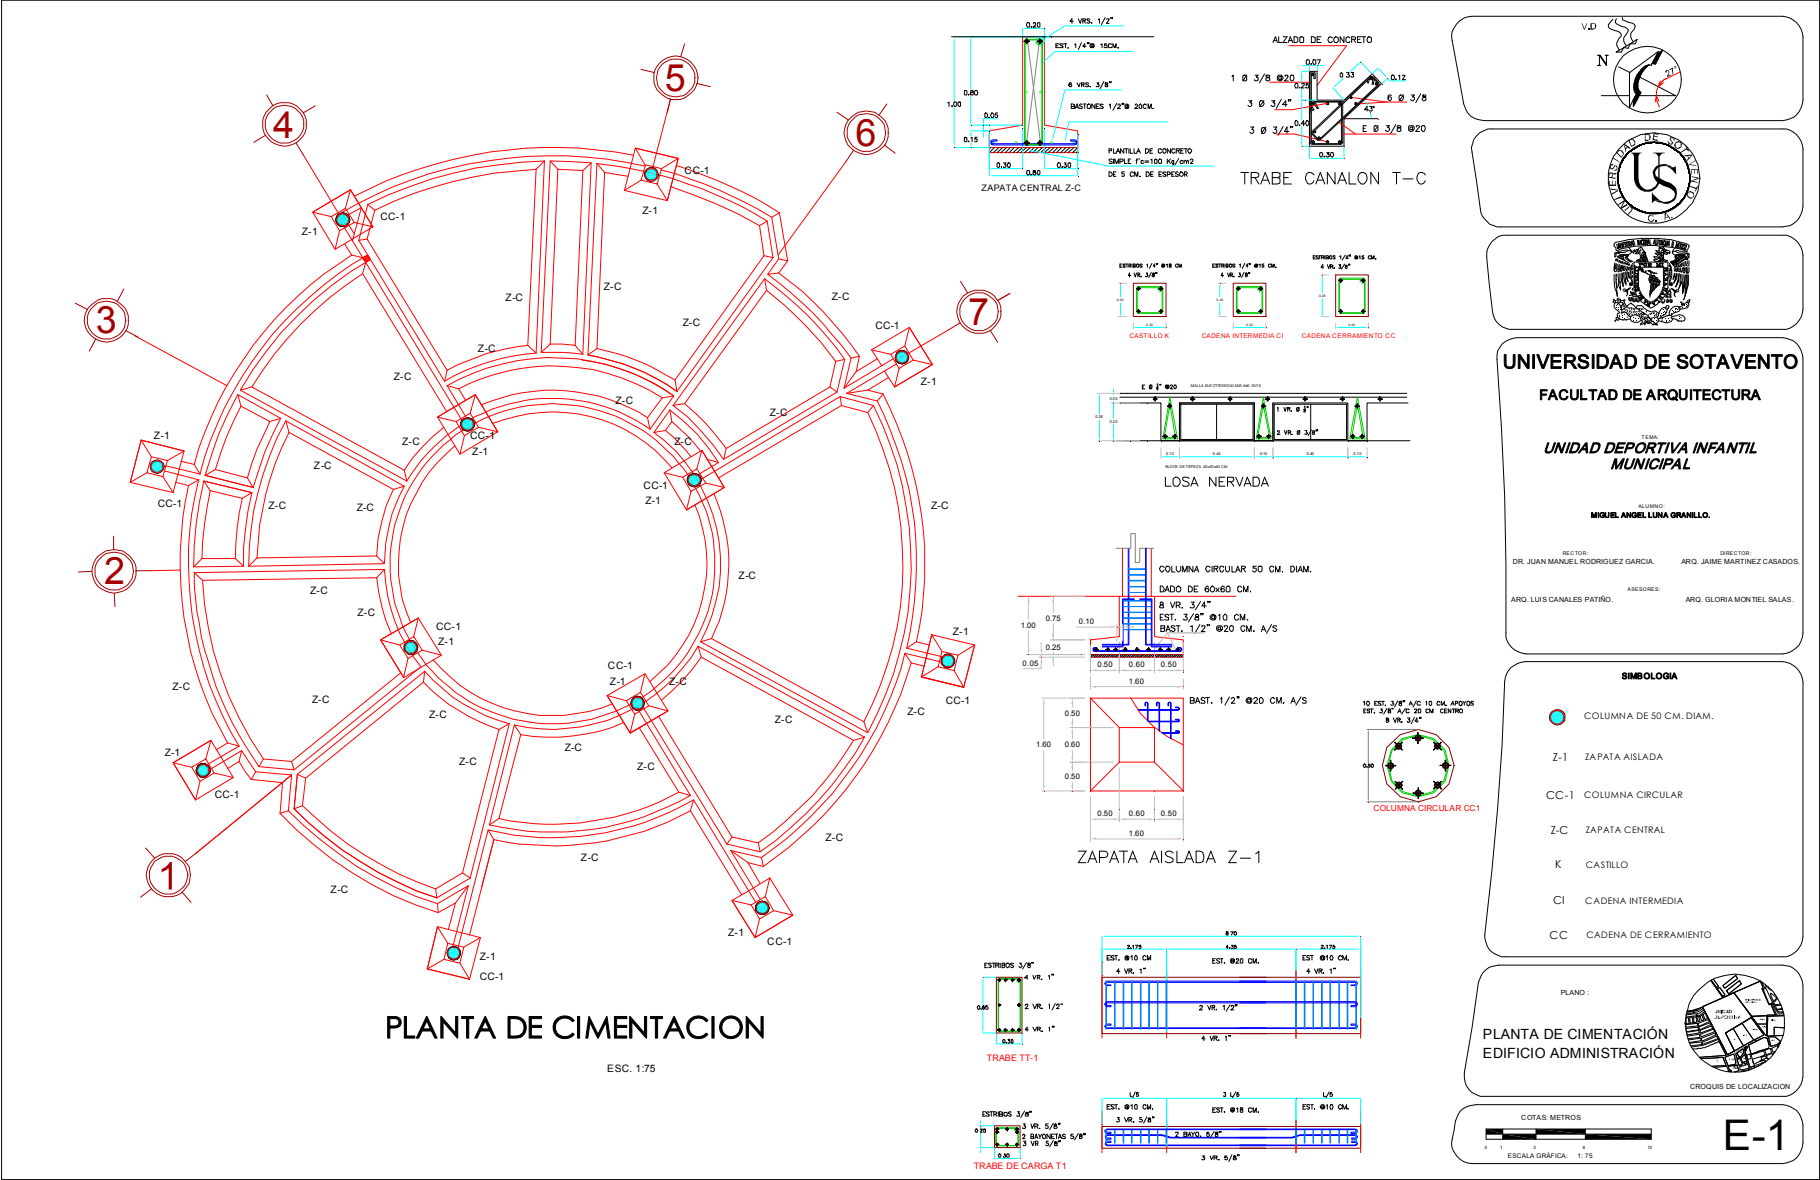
PLANTA DE CIMENTACION

ESC. 1:75

1 2 3 4 5 6 7

CC-1 Z-1 Z-C

ZAPATA CENTRAL Z-C

4 VRS. 1/2"
EST. 1/4"@ 15CM.
6 VRS. 3/8"
BASTONES 1/2"@ 20CM.
PLANTILLA DE CONCRETO SIMPLE f'c=100 Kg/cm2 DE 5 CM. DE ESPESOR

0.20 0.80 1.00 0.05 0.15 0.30 0.80 0.30

ALZADO DE CONCRETO
1 Ø 3/8 @20
3 Ø 3/4"
3 Ø 3/4"
6 Ø 3/8
E Ø 3/8 @20
0.07 0.33 0.12 0.25 0.40 0.30 45°

TRABE CANALON T-C

ESTRIBOS 1/4" @15 CM 4 VR. 3/8"
CASTILLO K
CADENA INTERMEDIA CI
CADENA CERRAMIENTO CC

E Ø ¼" @20
1 VR. Ø ⅜"
2 VR. Ø 3/8"

LOSA NERVADA

COLUMNA CIRCULAR 50 CM. DIAM.
DADO DE 60x60 CM.
8 VR. 3/4"
EST. 3/8" @10 CM.
BAST. 1/2" @20 CM. A/S
1.00 0.75 0.10 0.25 0.05 0.50 0.60 0.50 1.60

BAST. 1/2" @20 CM. A/S
0.50 0.60 0.50 1.60

ZAPATA AISLADA Z-1

10 EST. 3/8" A/C 10 CM. APOYOS
EST. 3/8" A/C 20 CM CENTRO
8 VR. 3/4"
0.50
COLUMNA CIRCULAR CC1

ESTRIBOS 3/8"
4 VR. 1"
2 VR. 1/2"
4 VR. 1"
0.60 0.30
TRABE TT-1

8.70
2.175 4.35 2.175
EST. @10 CM
4 VR. 1"
EST. @20 CM.
EST. @10 CM.
4 VR. 1"
2 VR. 1/2"
4 VR. 1"

ESTRIBOS 3/8"
3 VR. 5/8"
2 BAYONETAS 5/8"
3 VR 5/8"
0.20 0.30
TRABE DE CARGA T1

L/5 3 L/5 L/5
EST. @10 CM.
3 VR. 5/8"
EST. @18 CM.
EST. @10 CM.
2 BAYO. 5/8"
3 VR. 5/8"

V.D
N

UNIVERSIDAD DE SOTAVENTO
U S
A. C.

UNIVERSIDAD DE SOTAVENTO
FACULTAD DE ARQUITECTURA

TEMA:
UNIDAD DEPORTIVA INFANTIL MUNICIPAL

ALUMNO:
MIGUEL ANGEL LUNA GRANILLO.

RECTOR:
DR. JUAN MANUEL RODRIGUEZ GARCIA.
DIRECTOR:
ARQ. JAIME MARTINEZ CASADOS.
ASESORES:
ARQ. LUIS CANALES PATIÑO.
ARQ. GLORIA MONTIEL SALAS.

SIMBOLOGIA
COLUMNA DE 50 CM. DIAM.
Z-1 ZAPATA AISLADA
CC-1 COLUMNA CIRCULAR
Z-C ZAPATA CENTRAL
K CASTILLO
CI CADENA INTERMEDIA
CC CADENA DE CERRAMIENTO

PLANO :
PLANTA DE CIMENTACIÓN
EDIFICIO ADMINISTRACIÓN

CROQUIS DE LOCALIZACION

COTAS: METROS
ESCALA GRAFICA: 1: 75

E-1